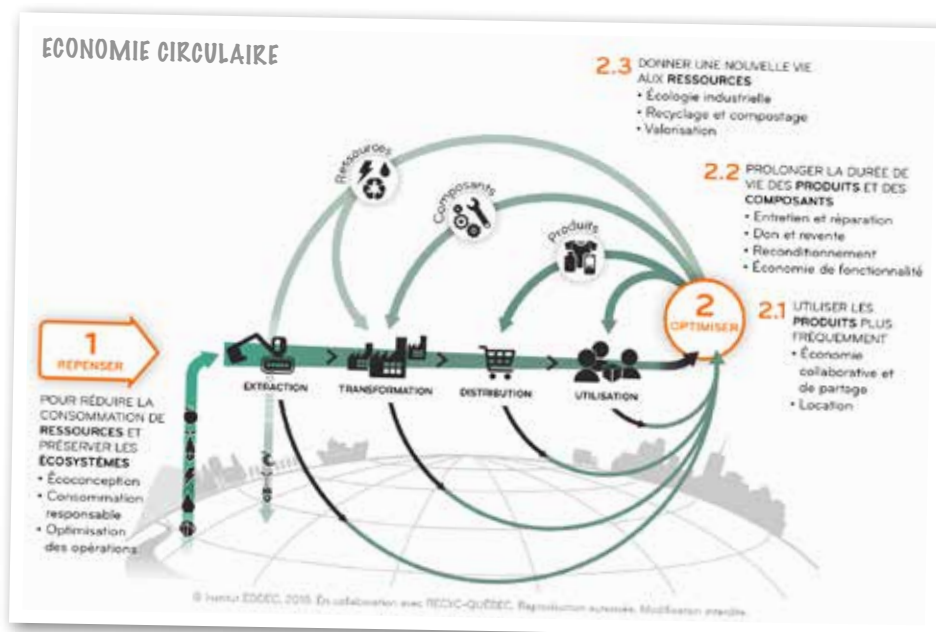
ECONOMIE CIRCULAIRE

2.3 DONNER UNE NOUVELLE VIE AUX RESSOURCES
• Écologie industrielle
• Recyclage et compostage
• Valorisation

2.2 PROLONGER LA DURÉE DE VIE DES PRODUITS ET DES COMPOSANTS
• Entretien et réparation
• Don et revente
• Reconditionnement
• Économie de fonctionnalité

2.1 UTILISER LES PRODUITS PLUS FRÉQUEMMENT
• Économie collaborative et de partage
• Location

Ressources

Composants

Produits

1 REPENSER

2 OPTIMISER

POUR RÉDUIRE LA CONSOMMATION DE RESSOURCES ET PRÉSERVER LES ÉCOSYSTÈMES
• Écoconception
• Consommation responsable
• Optimisation des opérations

EXTRACTION

TRANSFORMATION

DISTRIBUTION

UTILISATION

© Institut EDDEC, 2018. En collaboration avec RECYC-QUÉBEC. Reproduction autorisée. Modification interdite.